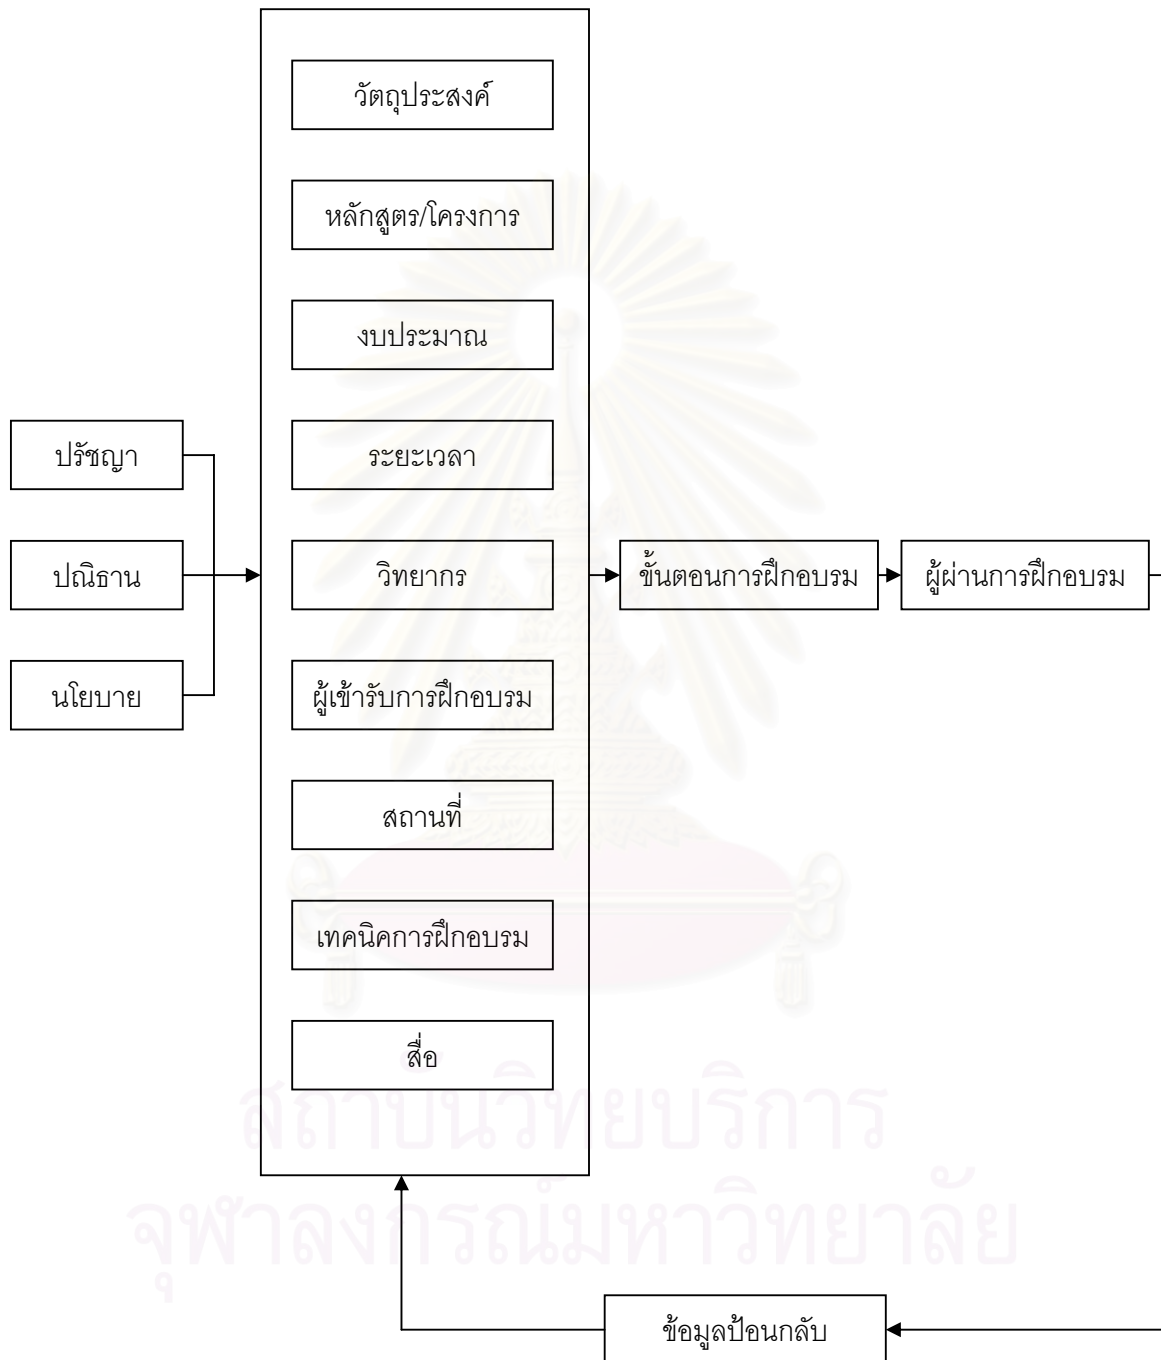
ปรัชญา

ปณิธาน

นโยบาย

วัตถุประสงค์

หลักสูตร/โครงการ

งบประมาณ

ระยะเวลา

วิทยากร

ผู้เข้ารับการฝึกอบรม

สถานที่

เทคนิคการฝึกอบรม

สื่อ

ขั้นตอนการฝึกอบรม

ผู้ผ่านการฝึกอบรม

ข้อมูลป้อนกลับ

สถาบันวิทยบริการ
จุฬาลงกรณ์มหาวิทยาลัย